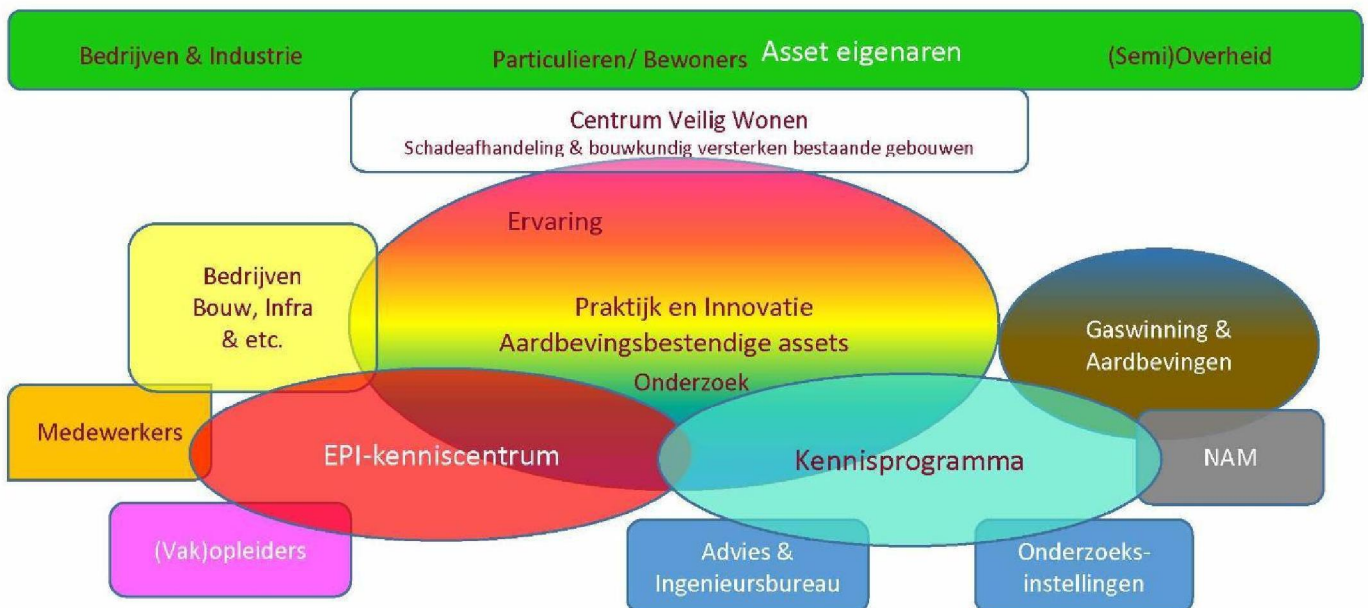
Bedrijven & Industrie Particulieren/ Bewoners Asset eigenaren (Semi)Overheid

Centrum Veilig Wonen
Schadeafhandeling & bouwkundig versterken bestaande gebouwen

Ervaring

Bedrijven Bouw, Infra & etc.

Praktijk en Innovatie
Aardbevingsbestendige assets

Onderzoek

Gaswinning & Aardbevingen

Medewerkers

EPI-kenniscentrum

Kennisprogramma

NAM

(Vak)opleiders

Advies & Ingenieursbureau

Onderzoeks-instellingen